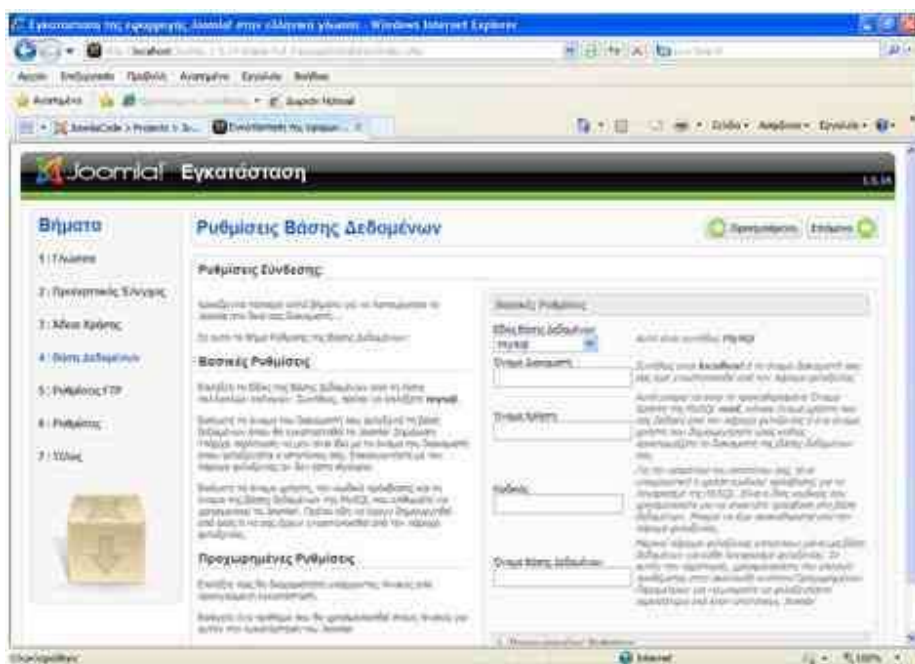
Εγκατάσταση της εφαρμογής Joomla! στην ελληνική γλώσσα - Windows Internet Explorer

Αρχείο Επεξεργασία Προβολή Αγαπημένα Εργαλεία Βοήθεια

Αγαπημένα

Σελίδα Ασφάλεια Εργαλεία

Joomla! Εγκατάσταση

1.5.14

Βήματα

1 : Γλώσσα

2 : Προέλεγχος Ελέγχος

3 : Άδεια Χρήσης

4 : Βάση Δεδομένων

5 : Ρυθμίσεις FTP

6 : Ρυθμίσεις

7 : Τέλος

Ρυθμίσεις Βάσης Δεδομένων

Προηγούμενο Επόμενο

Ρυθμίσεις Σύνδεσης:

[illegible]

Βασικές Ρυθμίσεις

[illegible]

Προχωρημένες Ρυθμίσεις

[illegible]

Βασικές Ρυθμίσεις

Είδος Βάσης Δεδομένων

mysql

Όνομα Διακομιστή

Όνομα Χρήστη

Κωδικός

Όνομα Βάσης Δεδομένων

Αυτό είναι συνήθως MySQL

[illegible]

Ολοκληρώθηκε

Internet

100%